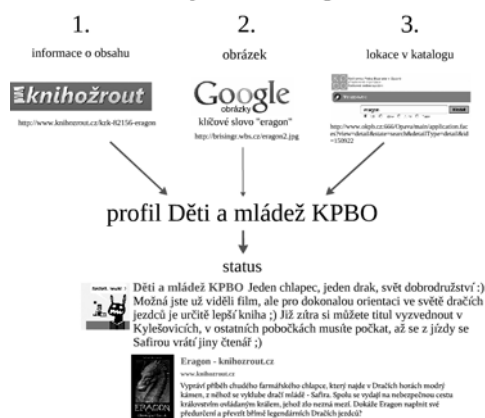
1.

informace o obsahu

knihožrout

http://www.knihozrout.cz/kzk-82156-eragon

2.

obrázek

Google obrázky

klíčové slovo "eragon"

http://brisingr.wbs.cz/eragon2.jpg

3.

lokace v katalogu

eragon

http://www.okpb.cz:666/Opurcs/main/application.fac es?view=detail&state=search&detailType=detail&id =159922

profil Děti a mládež KPBO

status

Děti a mládež KPBO Jeden chlapec, jeden drak, svět dobrodružství :) Možná jste už viděli film, ale pro dokonalou orientaci ve světě dračích jezdců je určitě lepší kniha ;) Již zítra si můžete titul vyzvednout v Kylešovicích, v ostatních pobočkách musíte počkat, až se z jízdy se Safirou vrátí jiný čtenář ;)

Eragon - knihozrout.cz

www.knihozrout.cz

Vyprávění příběh chudého farmářského chlapce, který najde v Dračích horách modrý kámen, z něhož se vyklube dračí mládě - Safira. Spolu se vydají na nebezpečnou cestu krákovstvím ovládaným králem, jehož dlo nezná mezí. Dokáže Eragon naplnit své předurčení a převzít břímě legendárních Dračích jezdců?

ERAGON